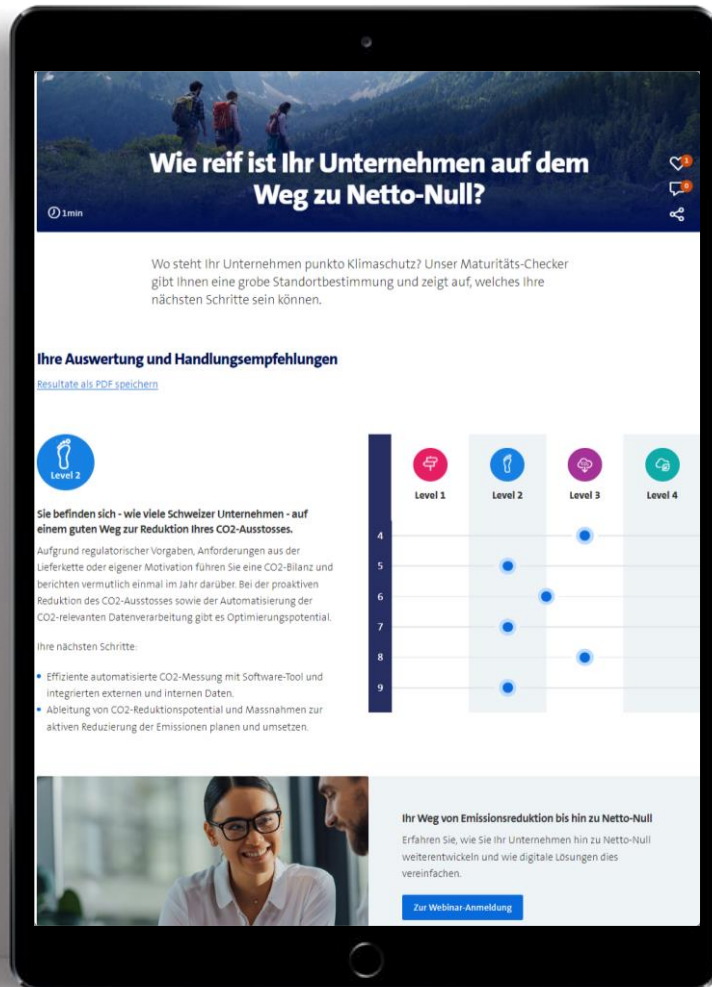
Wie reif ist Ihr Unternehmen auf dem Weg zu Netto-Null?

1min

1

0

Wo steht Ihr Unternehmen punkto Klimaschutz? Unser Maturitäts-Checker gibt Ihnen eine grobe Standortbestimmung und zeigt auf, welches Ihre nächsten Schritte sein können.

Ihre Auswertung und Handlungsempfehlungen

Resultate als PDF speichern

Level 2

Sie befinden sich - wie viele Schweizer Unternehmen - auf einem guten Weg zur Reduktion Ihres CO2-Ausstosses.

Aufgrund regulatorischer Vorgaben, Anforderungen aus der Lieferkette oder eigener Motivation führen Sie eine CO2-Bilanz und berichten vermutlich einmal im Jahr darüber. Bei der proaktiven Reduktion des CO2-Ausstosses sowie der Automatisierung der CO2-relevanten Datenverarbeitung gibt es Optimierungspotential.

Ihre nächsten Schritte:

- Effiziente automatisierte CO2-Messung mit Software-Tool und integrierten externen und internen Daten.
- Ableitung von CO2-Reduktionspotential und Massnahmen zur aktiven Reduzierung der Emissionen planen und umsetzen.

Level 1 Level 2 Level 3 Level 4

4
5
6
7
8
9

Ihr Weg von Emissionsreduktion bis hin zu Netto-Null

Erfahren Sie, wie Sie Ihr Unternehmen hin zu Netto-Null weiterentwickeln und wie digitale Lösungen dies vereinfachen.

Zur Webinar-Anmeldung